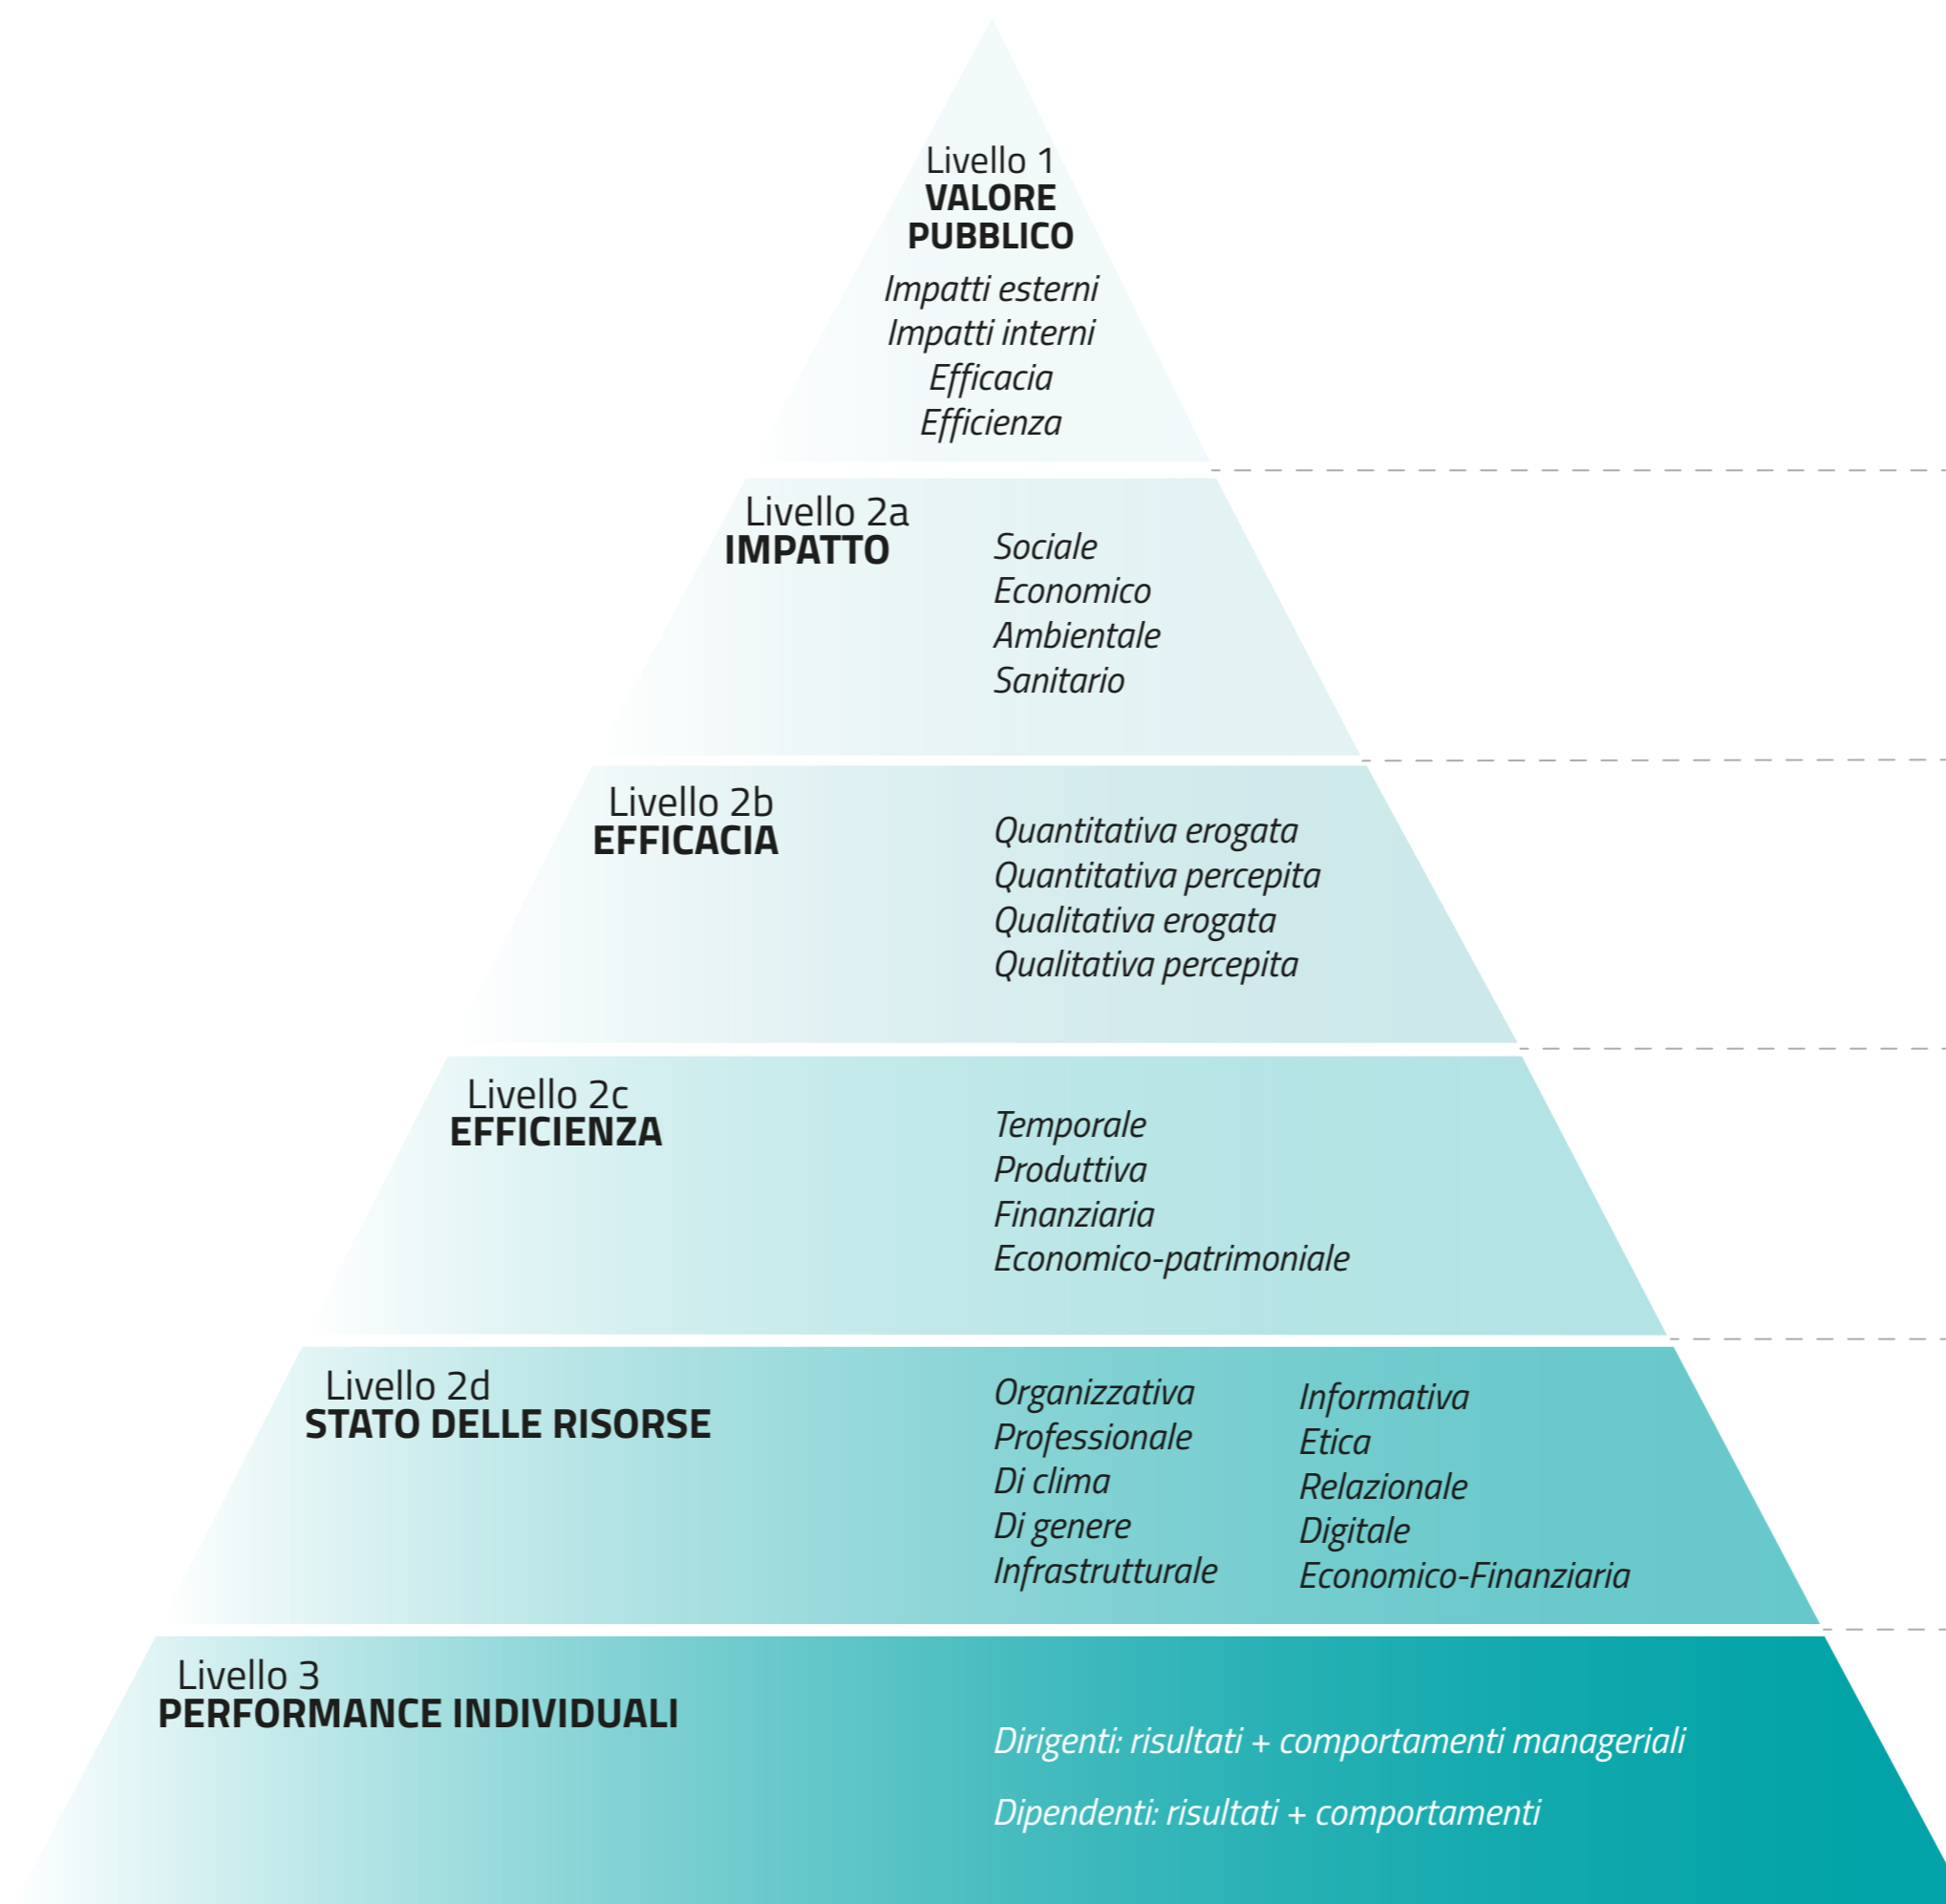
Livello 1
VALORE PUBBLICO
Impatti esterni
Impatti interni
Efficacia
Efficienza

Livello 2a
IMPATTO
Sociale
Economico
Ambientale
Sanitario

Livello 2b
EFFICACIA
Quantitativa erogata
Quantitativa percepita
Qualitativa erogata
Qualitativa percepita

Livello 2c
EFFICIENZA
Temporale
Produttiva
Finanziaria
Economico-patrimoniale

Livello 2d
STATO DELLE RISORSE
Organizzativa
Professionale
Di clima
Di genere
Infrastrutturale
Informativa
Etica
Relazionale
Digitale
Economico-Finanziaria

Livello 3
PERFORMANCE INDIVIDUALI
Dirigenti: risultati + comportamenti manageriali
Dipendenti: risultati + comportamenti